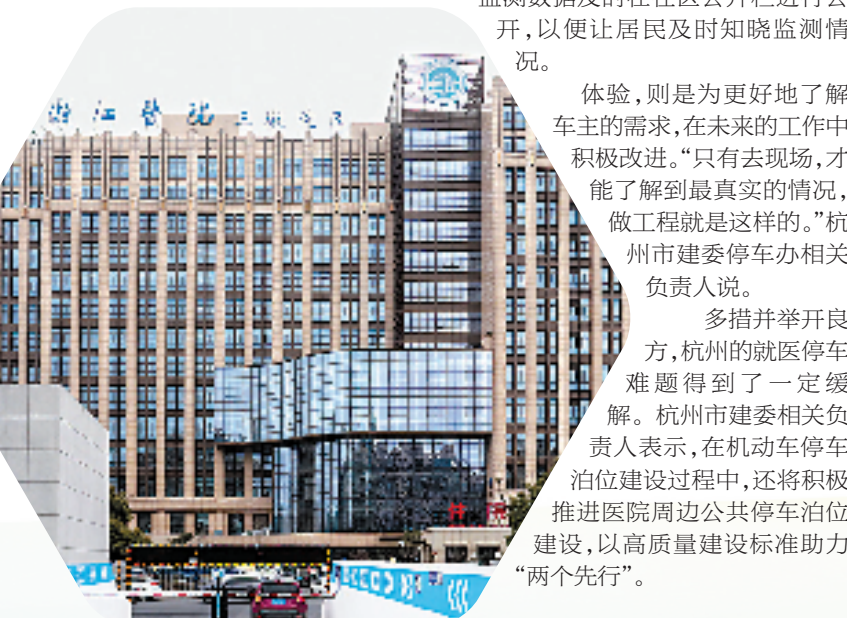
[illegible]开,以便让居民及时知晓监测情况。

体验,则是为更好地了解车主的需求,在未来的工作中积极改进。“只有去现场,才能了解到最真实的情况,做工程就是这样的。”杭州市建委停车办相关负责人说。

多措并举开良方,杭州的就医停车难题得到了一定缓解。杭州市建委相关负责人表示,在机动车停车泊位建设过程中,还将积极推进医院周边公共停车泊位建设,以高质量建设标准助力“两个先行”。

浙江医院